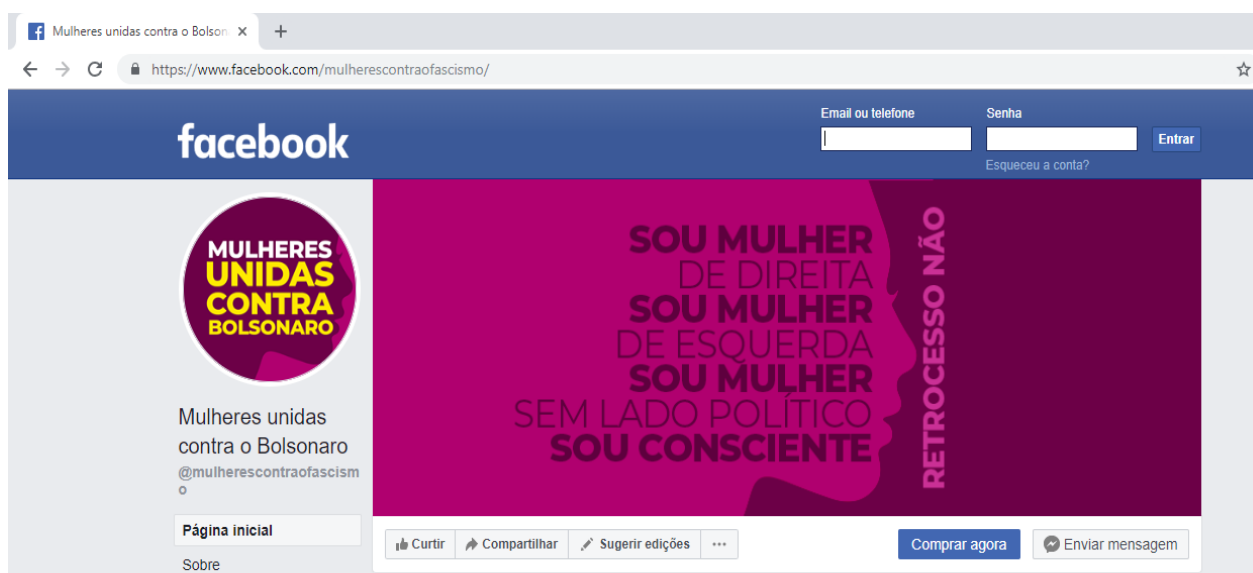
Mulheres unidas contra o Bolson ×
+
https://www.facebook.com/mulherescontraofascismo/

facebook
Email ou telefone
Senha
Entrar
Esqueceu a conta?

MULHERES UNIDAS CONTRA BOLSONARO

SOU MULHER
DE DIREITA
SOU MULHER
DE ESQUERDA
SOU MULHER
SEM LADO POLÍTICO
SOU CONSCIENTE

RETROCESSO NÃO

Mulheres unidas contra o Bolsonaro
@mulherescontraofascismo

Página inicial
Sobre

Curtir
Compartilhar
Sugerir edições
···
Comprar agora
Enviar mensagem